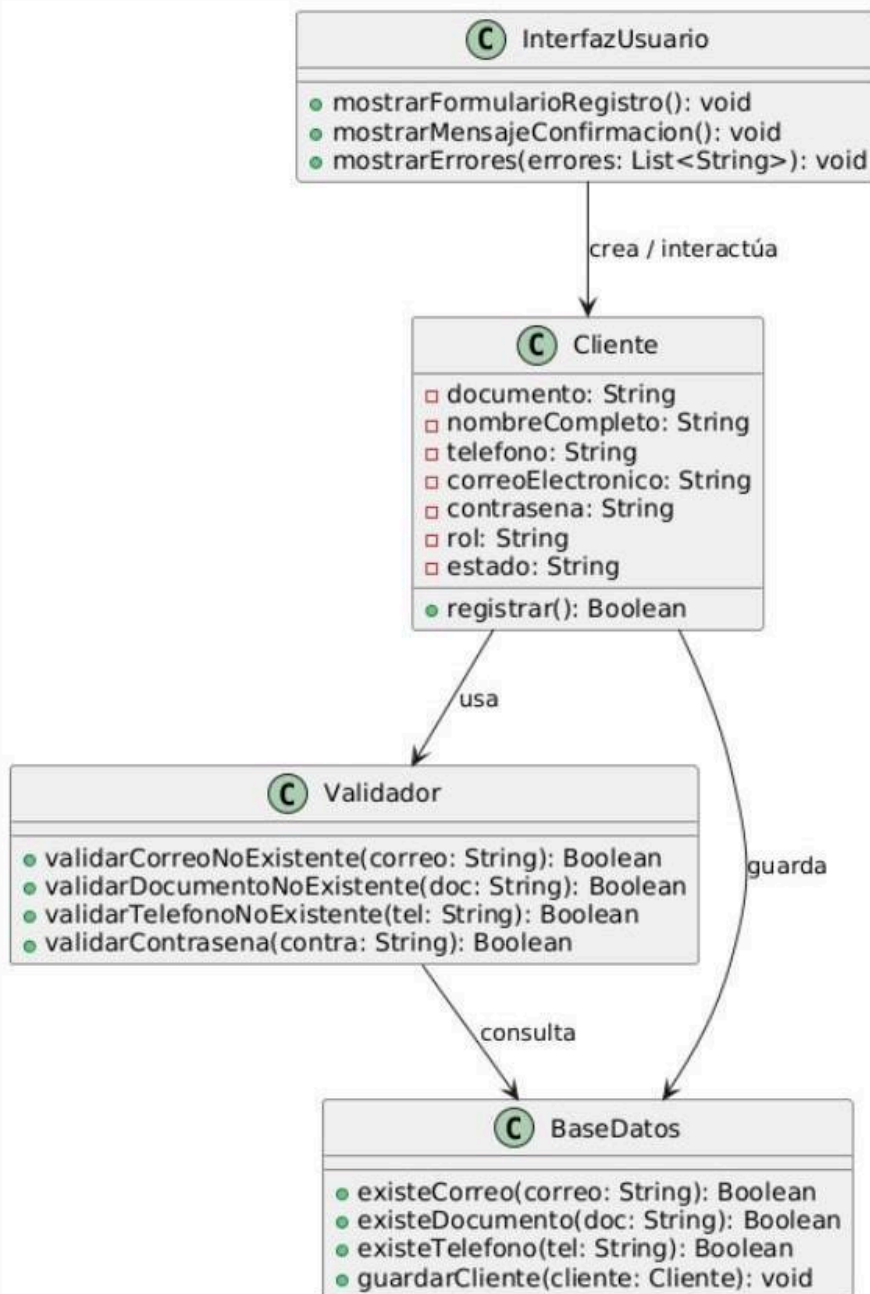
C InterfazUsuario

mostrarFormularioRegistro(): void
mostrarMensajeConfirmacion(): void
mostrarErrores(errores: List<String>): void

crea / interactúa

C Cliente

documento: String
nombreCompleto: String
telefono: String
correoElectronico: String
contrasena: String
rol: String
estado: String

registrar(): Boolean

usa

guarda

C Validador

validarCorreoNoExistente(correo: String): Boolean
validarDocumentoNoExistente(doc: String): Boolean
validarTelefonoNoExistente(tel: String): Boolean
validarContrasena(contra: String): Boolean

consulta

C BaseDatos

existeCorreo(correo: String): Boolean
existeDocumento(doc: String): Boolean
existeTelefono(tel: String): Boolean
guardarCliente(cliente: Cliente): void